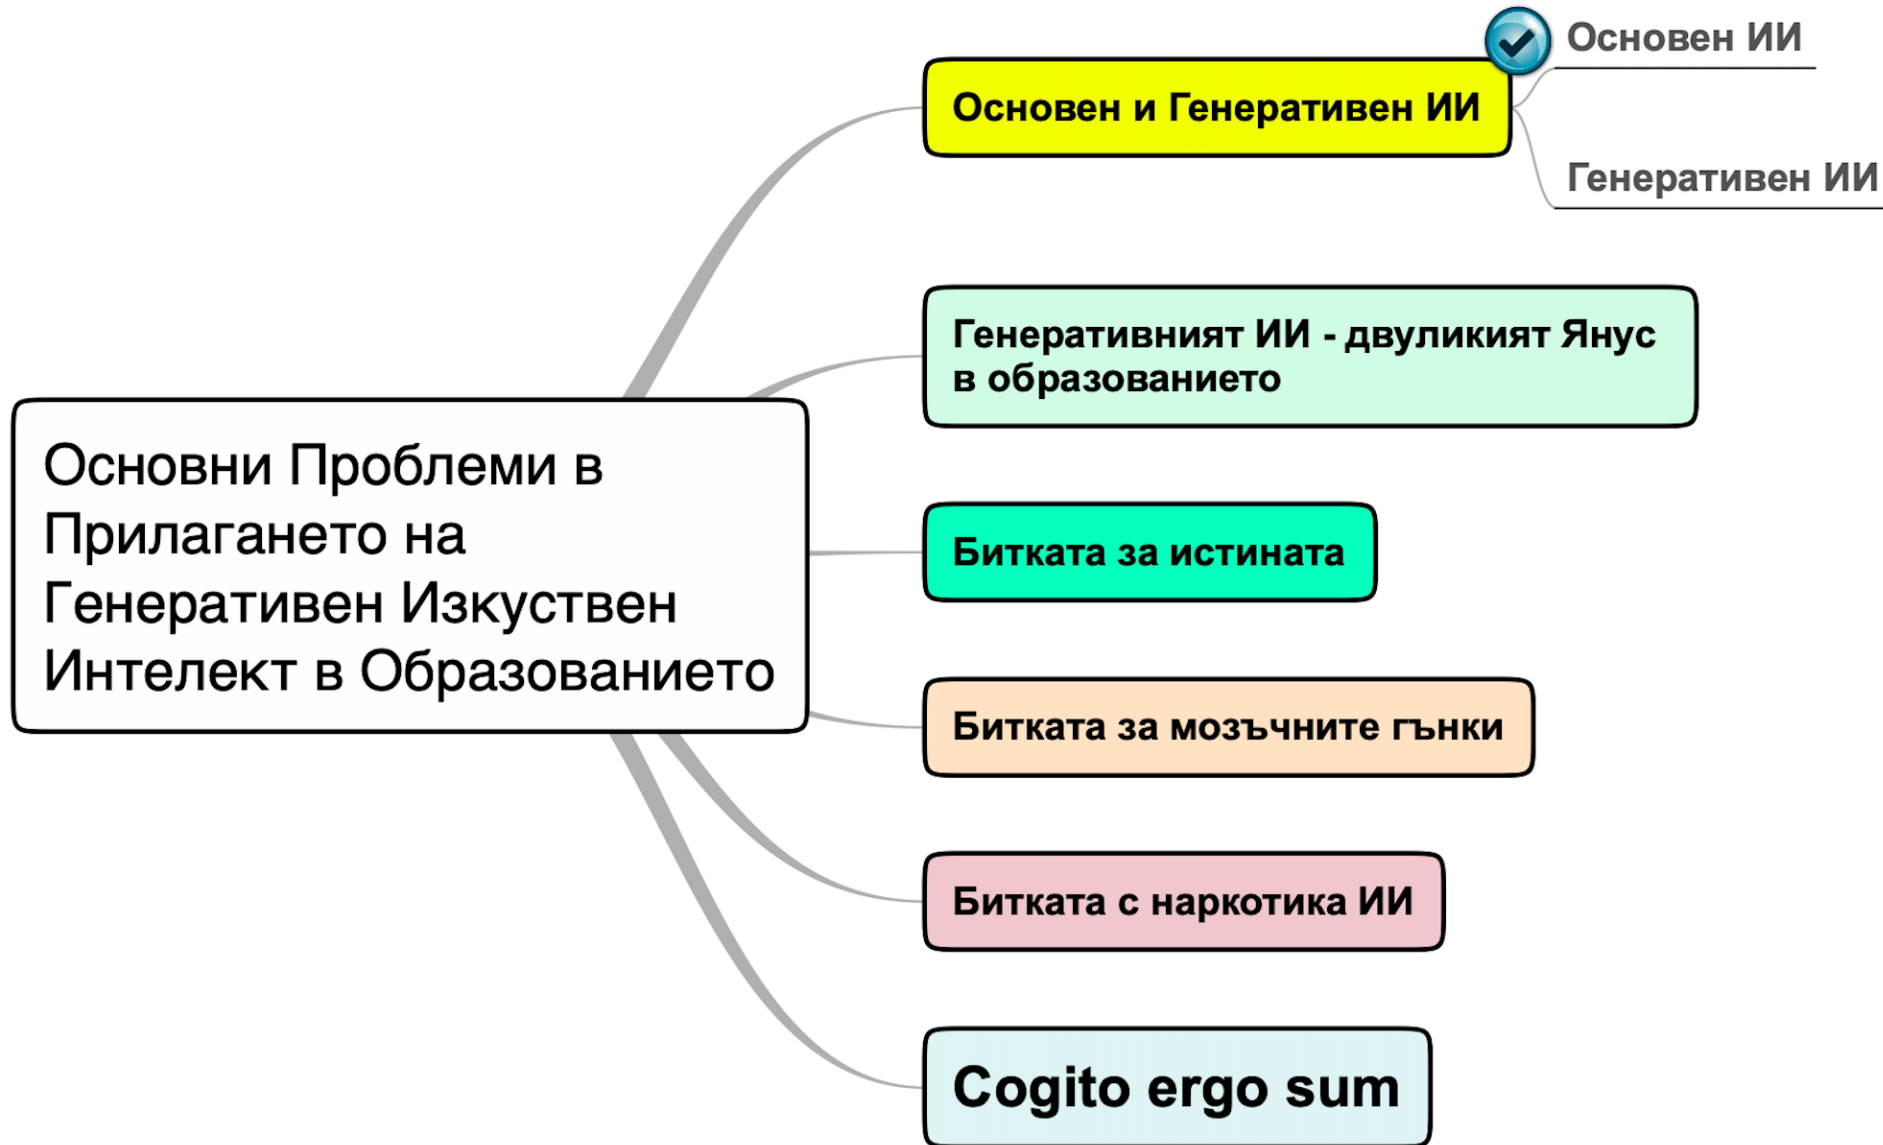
Основни Проблеми в Прилагането на Генеративен Изкуствен Интелект в Образованието

Основен и Генеративен ИИ

Основен ИИ

Генеративен ИИ

Генеративният ИИ - двуликият Янус в образованието

Битката за истината

Битката за мозъчните гънки

Битката с наркотика ИИ

Cogito ergo sum